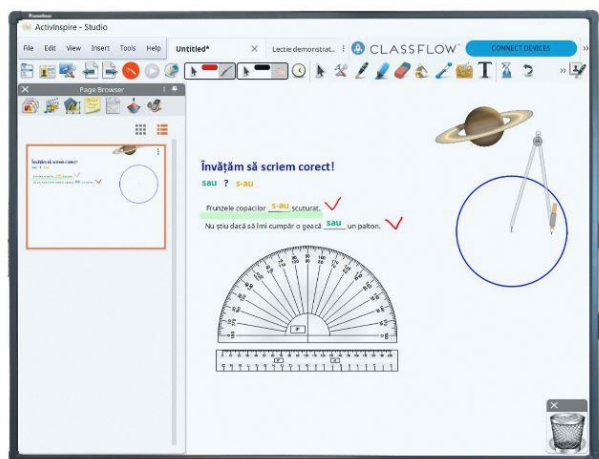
ActivInspire - Studio

File Edit View Insert Tools Help Untitled* × Lectie demonstrat... CLASSFLOW CONNECT DEVICES

Page Browser

Învățăm să scriem corect!

sau ? s-au

Frunzele copacilor s-au scuturat.

Nu știu dacă să îmi cumpăr o geacă sau un palton.